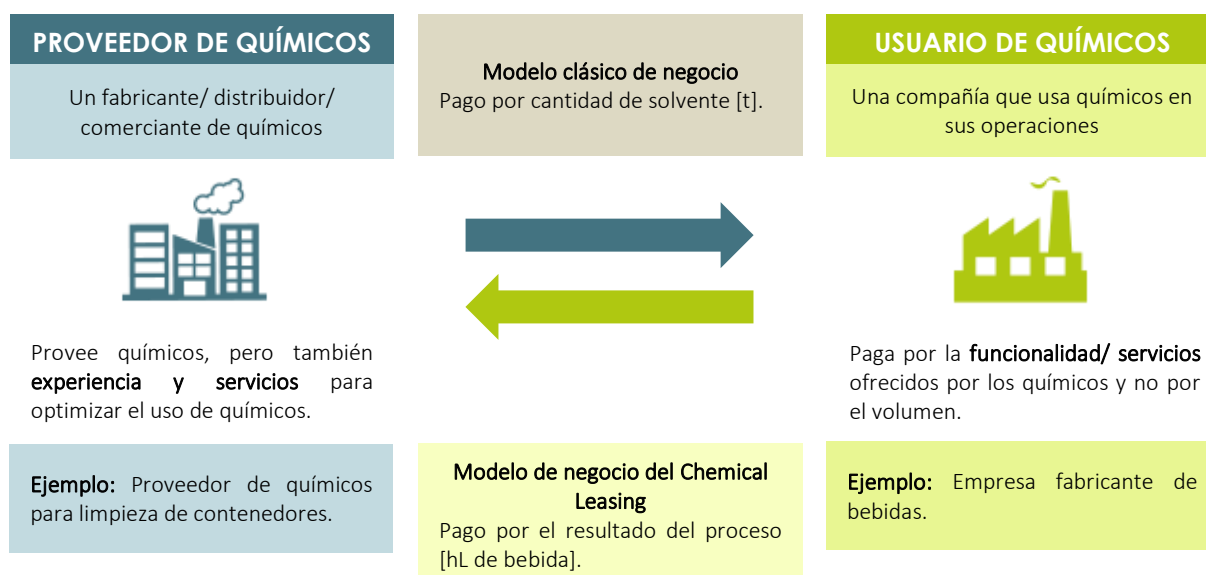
PROVEEDOR DE QUÍMICOS

Un fabricante/ distribuidor/ comerciante de químicos

Provee químicos, pero también experiencia y servicios para optimizar el uso de químicos.

Ejemplo: Proveedor de químicos para limpieza de contenedores.

Modelo clásico de negocio
Pago por cantidad de solvente [t].

Modelo de negocio del Chemical Leasing
Pago por el resultado del proceso [hL de bebida].

USUARIO DE QUÍMICOS

Una compañía que usa químicos en sus operaciones

Paga por la funcionalidad/ servicios ofrecidos por los químicos y no por el volumen.

Ejemplo: Empresa fabricante de bebidas.